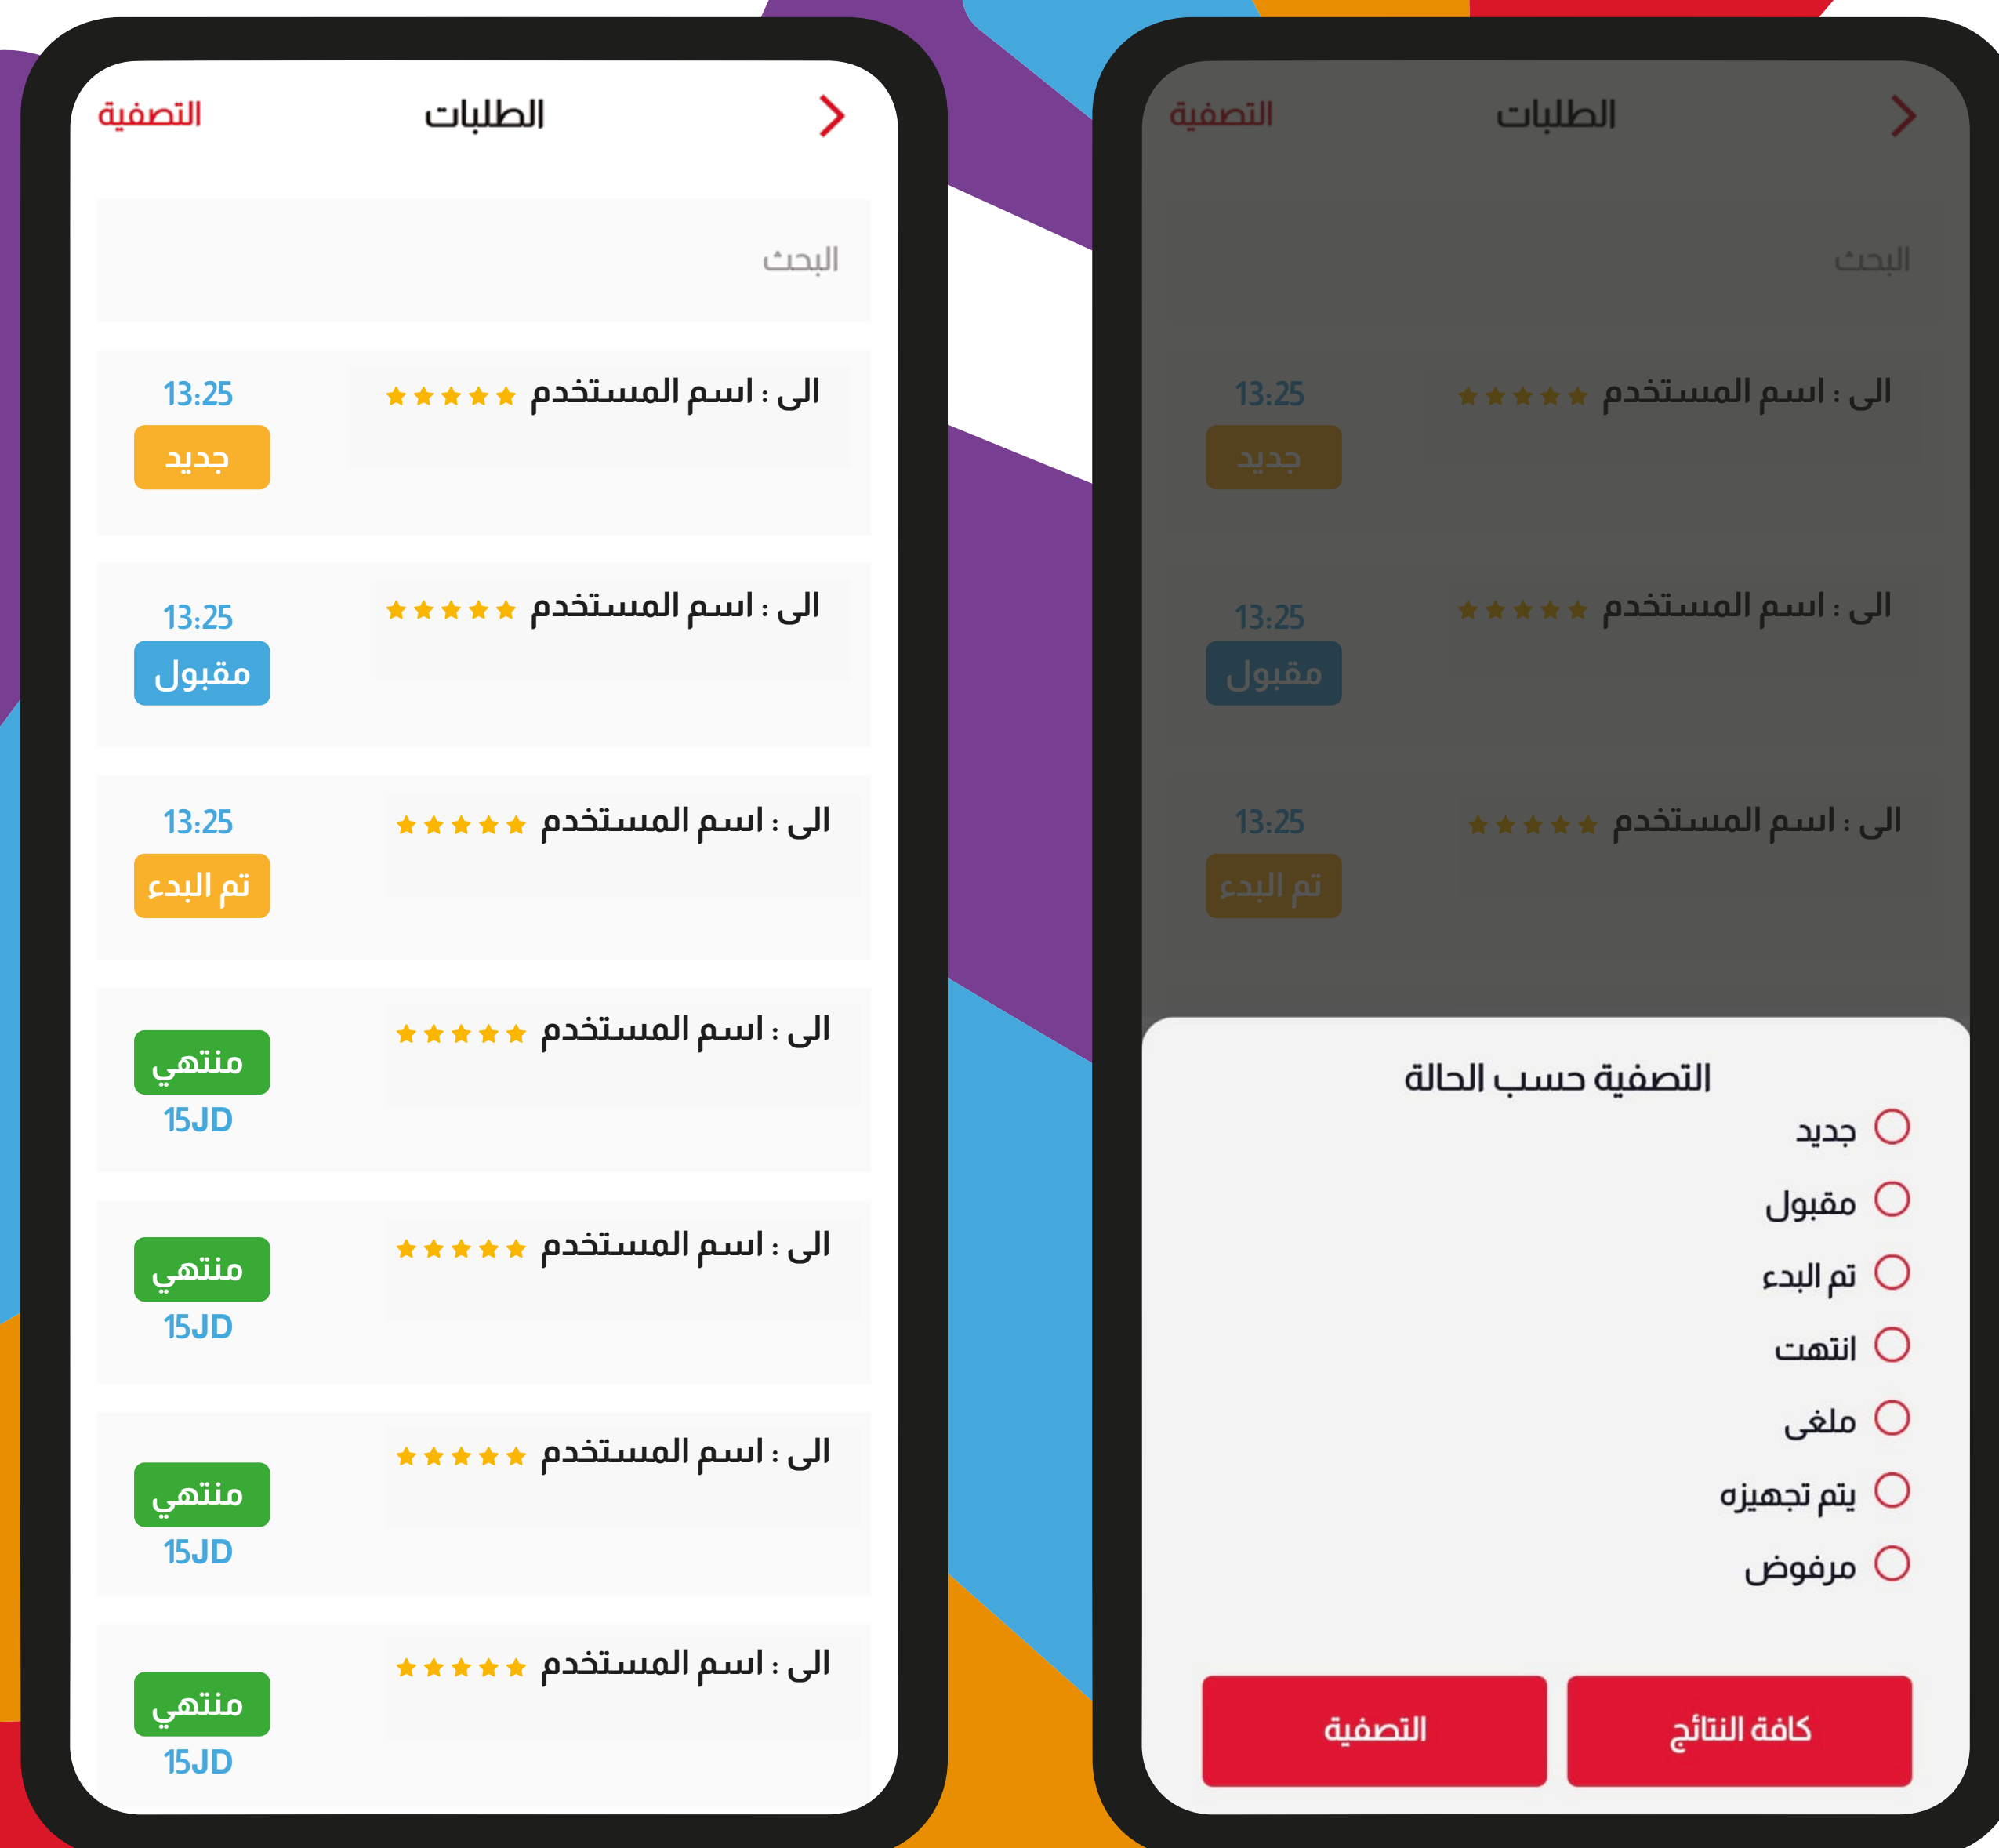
الطلبات التصفية

البحث

الى : اسم المستخدم ★★★★★
13:25
جديد

الى : اسم المستخدم ★★★★★
13:25
مقبول

الى : اسم المستخدم ★★★★★
13:25
تم البدء

الى : اسم المستخدم ★★★★★
منتهي
15JD

الى : اسم المستخدم ★★★★★
منتهي
15JD

الى : اسم المستخدم ★★★★★
منتهي
15JD

الى : اسم المستخدم ★★★★★
منتهي
15JD

الطلبات التصفية

البحث

الى : اسم المستخدم ★★★★★
13:25
جديد

الى : اسم المستخدم ★★★★★
13:25
مقبول

الى : اسم المستخدم ★★★★★
13:25
تم البدء

التصفية حسب الحالة
جديد
مقبول
تم البدء
انتهت
ملغى
يتم تجهيزه
مرفوض

كافة النتائج التصفية